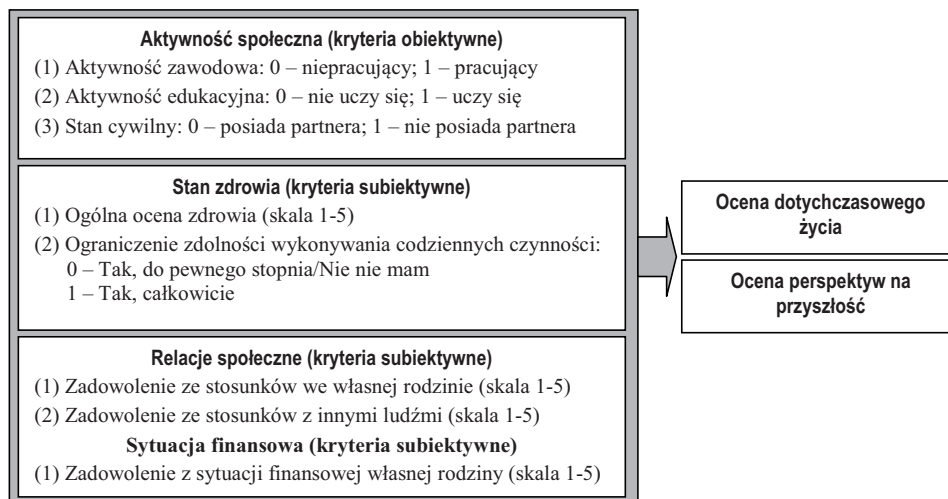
**Aktywność społeczna (kryteria obiektywne)**

(1) Aktywność zawodowa: 0 – niepracujący; 1 – pracujący

(2) Aktywność edukacyjna: 0 – nie uczy się; 1 – uczy się

(3) Stan cywilny: 0 – posiada partnera; 1 – nie posiada partnera

**Stan zdrowia (kryteria subiektywne)**

(1) Ogólna ocena zdrowia (skala 1-5)

(2) Ograniczenie zdolności wykonywania codziennych czynności:
0 – Tak, do pewnego stopnia/Nie nie mam
1 – Tak, całkowicie

**Relacje społeczne (kryteria subiektywne)**

(1) Zadowolenie ze stosunków we własnej rodzinie (skala 1-5)

(2) Zadowolenie ze stosunków z innymi ludźmi (skala 1-5)

**Sytuacja finansowa (kryteria subiektywne)**

(1) Zadowolenie z sytuacji finansowej własnej rodziny (skala 1-5)

**Ocena dotychchczasowego życia**

**Ocena perspektyw na przyszłość**